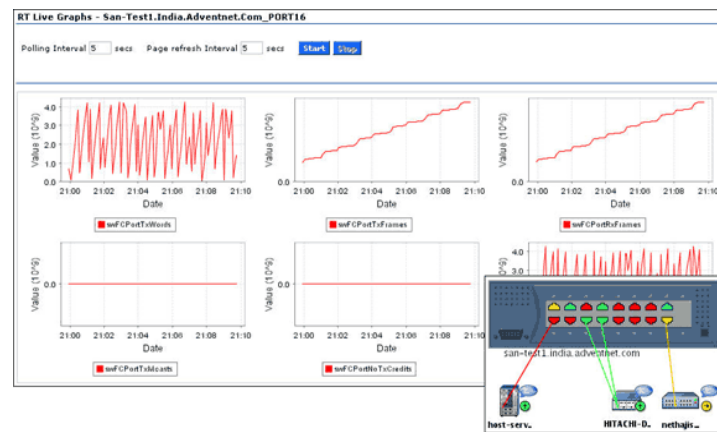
RT Live Graphs - San-Test1.India.Adventnet.Com_PORT16

Polling Interval 5 secs Page refresh Interval 5 secs Start Stop

Value (10^9)
4.0
3.0
2.0
1.0
0.0
21:00 21:02 21:04 21:06 21:08 21:10
Date
swFCPortTxWords

Value (10^9)
0.0
21:00 21:02 21:04 21:06 21:08 21:10
Date
swFCPortTxFrames

Value (10^9)
0.0
21:00 21:02 21:04 21:06 21:08 21:10
Date
swFCPortRxFrames

Value (10^9)
0.0
21:00 21:02 21:04 21:06 21:08 21:10
Date
swFCPortTxMcasts

Value (10^9)
0.0
21:00 21:02 21:04 21:06 21:08 21:10
Date
swFCPortNoTxCredits

4.0
3.0

san-test1.india.adventnet.com

host-serv.. HITACHI-D.. nethajis..